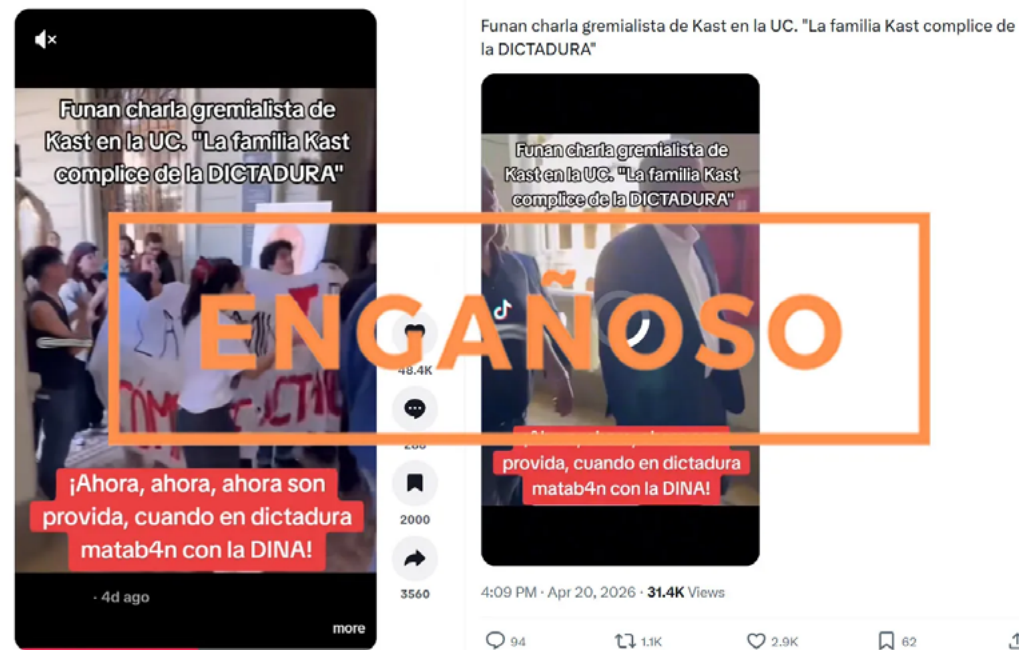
Funan charla gremialista de Kast en la UC. "La familia Kast complice de la DICTADURA"

48.4K

208

2000

3560

¡Ahora, ahora, ahora son provida, cuando en dictadura matab4n con la DINA!

· 4d ago

more

Funan charla gremialista de Kast en la UC. "La familia Kast complice de la DICTADURA"

Funan charla gremialista de Kast en la UC. "La familia Kast complice de la DICTADURA"

ENGAÑOSO

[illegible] provida, cuando en dictadura matab4n con la DINA!

4:09 PM · Apr 20, 2026 · 31.4K Views

94

1.1K

2.9K

62